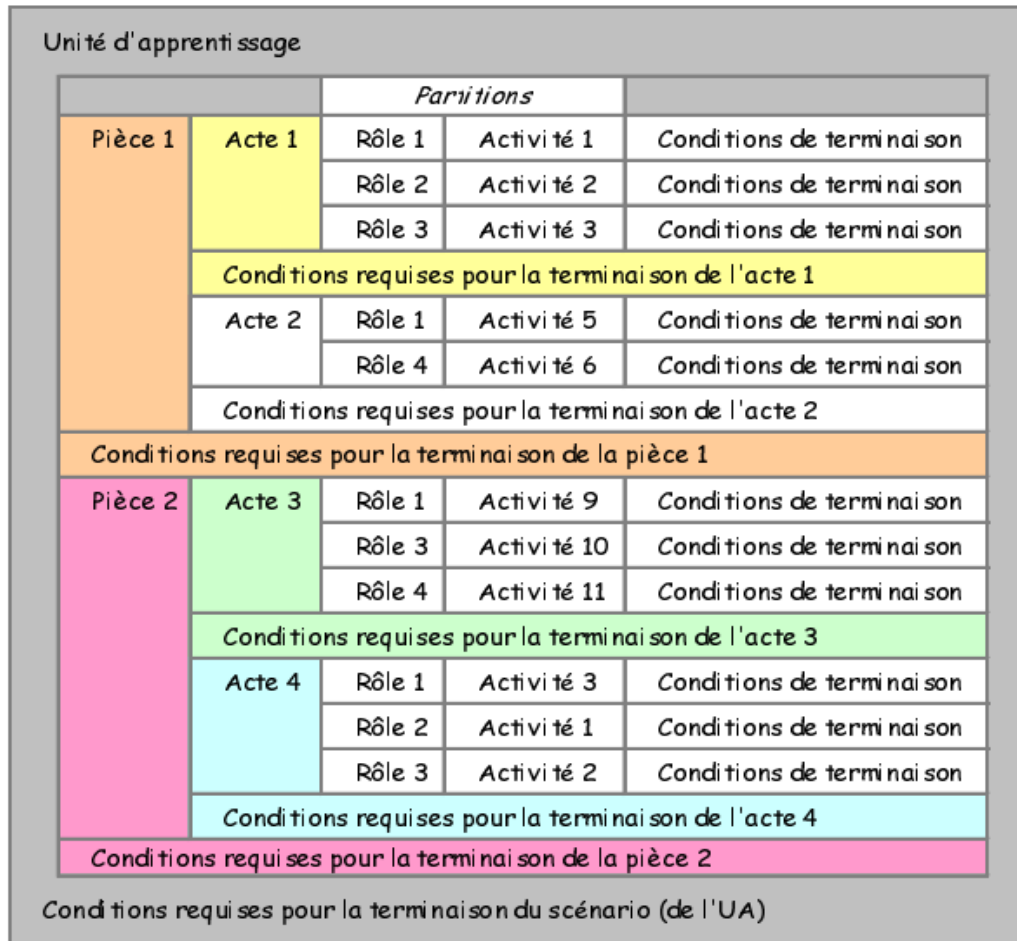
Unité d'apprentissage

| | | Partitions | | |
|---|---|---|---|---|
| Pièce 1 | Acte 1 | Rôle 1 | Activité 1 | Conditions de terminaison |
| | | Rôle 2 | Activité 2 | Conditions de terminaison |
| | | Rôle 3 | Activité 3 | Conditions de terminaison |
| | Conditions requises pour la terminaison de l'acte 1 | | | |
| | Acte 2 | Rôle 1 | Activité 5 | Conditions de terminaison |
| | | Rôle 4 | Activité 6 | Conditions de terminaison |
| | Conditions requises pour la terminaison de l'acte 2 | | | |
| Conditions requises pour la terminaison de la pièce 1 | | | | |
| Pièce 2 | Acte 3 | Rôle 1 | Activité 9 | Conditions de terminaison |
| | | Rôle 3 | Activité 10 | Conditions de terminaison |
| | | Rôle 4 | Activité 11 | Conditions de terminaison |
| | Conditions requises pour la terminaison de l'acte 3 | | | |
| | Acte 4 | Rôle 1 | Activité 3 | Conditions de terminaison |
| | | Rôle 2 | Activité 1 | Conditions de terminaison |
| | | Rôle 3 | Activité 2 | Conditions de terminaison |
| | Conditions requises pour la terminaison de l'acte 4 | | | |
| Conditions requises pour la terminaison de la pièce 2 | | | | |

Conditions requises pour la terminaison du scénario (de l'UA)